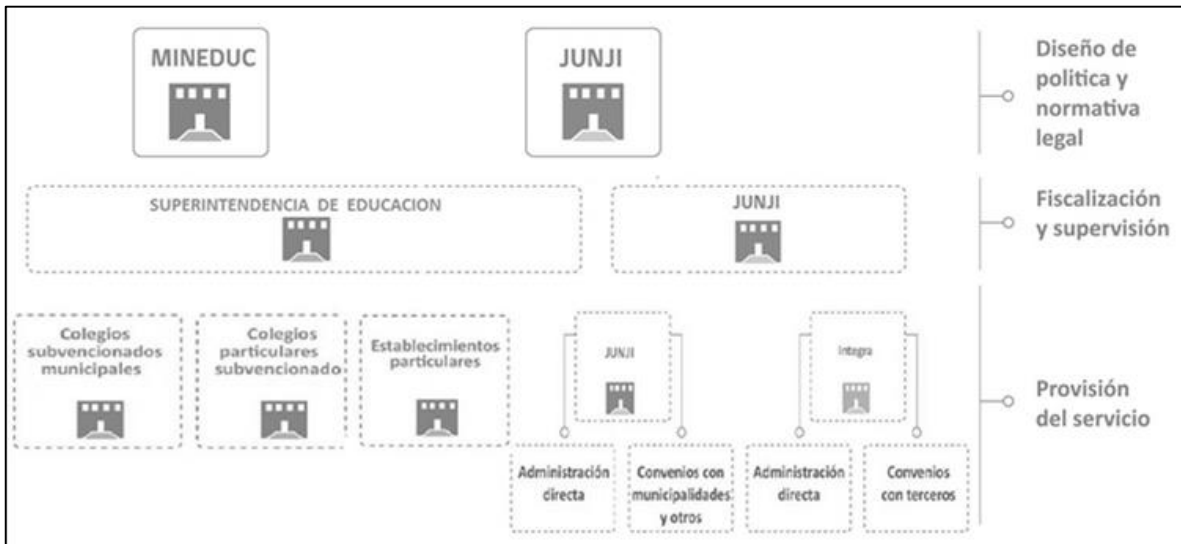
MINEDUC

JUNJI

Diseño de política y normativa legal

SUPERINTENDENCIA DE EDUCACION

JUNJI

Fiscalización y supervisión

Colegios subvencionados municipales

Colegios particulares subvencionado

Establecimientos particulares

JUNJI

Integra

Provisión del servicio

Administración directa

Convenios con municipalidades y otros

Administración directa

Convenios con terceros